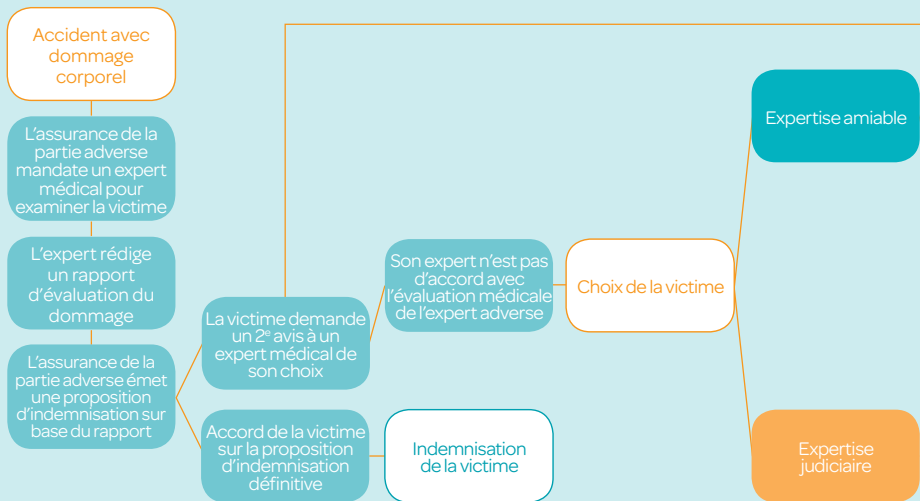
Accident avec dommage corporel

L'assurance de la partie adverse mandate un expert médical pour examiner la victime

L'expert rédige un rapport d'évaluation du dommage

L'assurance de la partie adverse émet une proposition d'indemnisation sur base du rapport

La victime demande un 2$^{e}$ avis à un expert médical de son choix

Accord de la victime sur la proposition d'indemnisation définitive

Son expert n'est pas d'accord avec l'évaluation médicale de l'expert adverse

Indemnisation de la victime

Choix de la victime

Expertise amiable

Expertise judiciaire